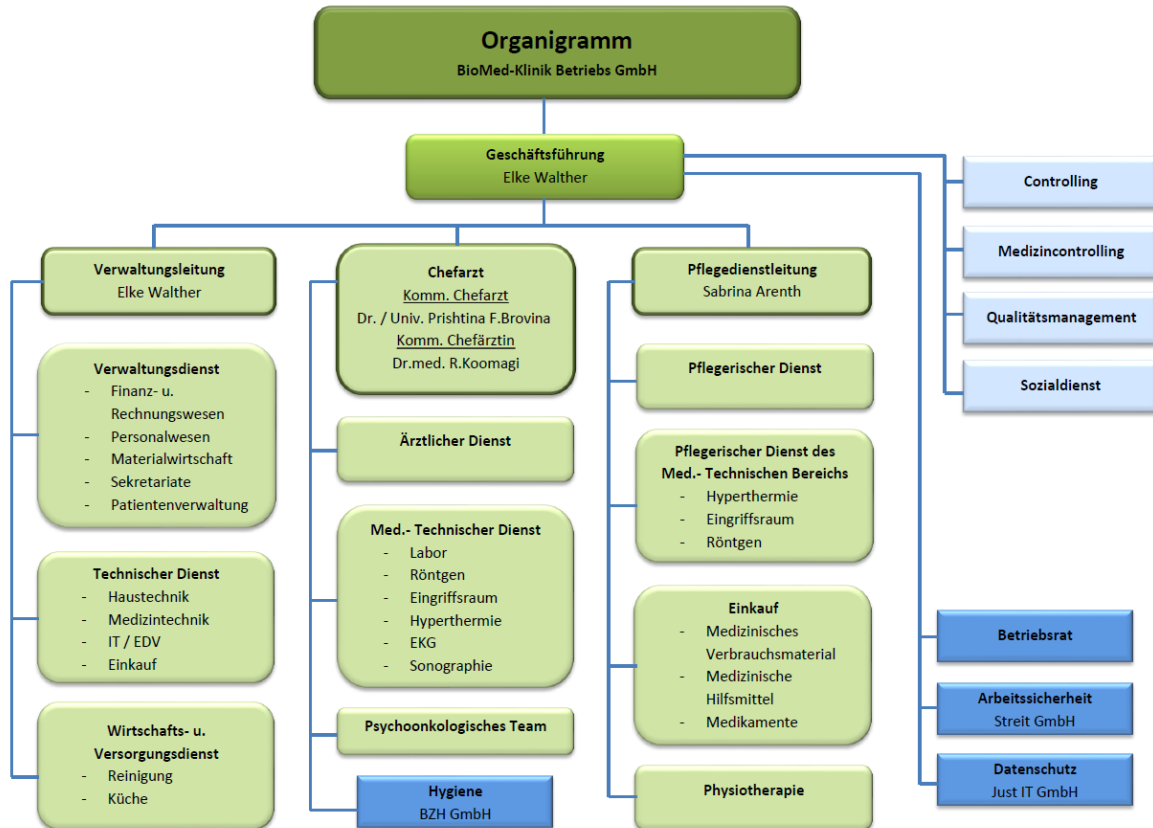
Organigramm
BioMed-Klinik Betriebs GmbH

Geschäftsführung
Elke Walther

Controlling

Medizincontrolling

Qualitätsmanagement

Sozialdienst

Verwaltungsleitung
Elke Walther

Verwaltungsdienst
- Finanz- u. Rechnungswesen
- Personalwesen
- Materialwirtschaft
- Sekretariate
- Patientenverwaltung

Technischer Dienst
- Haustechnik
- Medizintechnik
- IT / EDV
- Einkauf

Wirtschafts- u. Versorgungsdienst
- Reinigung
- Küche

Chefarzt
Komm. Chefarzt
Dr. / Univ. Prishtina F.Brovina
Komm. Chefärztin
Dr.med. R.Koomagi

Ärztlicher Dienst

Med.- Technischer Dienst
- Labor
- Röntgen
- Eingriffsraum
- Hyperthermie
- EKG
- Sonographie

Psychoonkologisches Team

Hygiene
BZH GmbH

Pflegedienstleitung
Sabrina Arenth

Pflegerischer Dienst

Pflegerischer Dienst des Med.- Technischen Bereichs
- Hyperthermie
- Eingriffsraum
- Röntgen

Einkauf
- Medizinisches Verbrauchsmaterial
- Medizinische Hilfsmittel
- Medikamente

Physiotherapie

Betriebsrat

Arbeitssicherheit
Streit GmbH

Datenschutz
Just IT GmbH